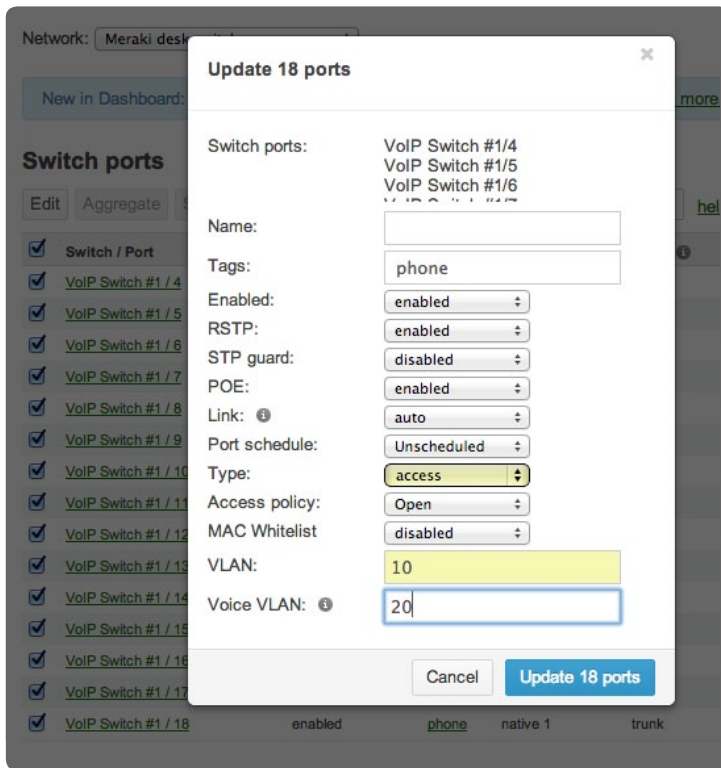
Network: Meraki desk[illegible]

New in Dashboard: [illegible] more

Switch ports

Edit Aggregate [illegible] hel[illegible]

| Switch / Port | | | | |
|---|---|---|---|---|
| VoIP Switch #1 / 4 | | | | |
| VoIP Switch #1 / 5 | | | | |
| VoIP Switch #1 / 6 | | | | |
| VoIP Switch #1 / 7 | | | | |
| VoIP Switch #1 / 8 | | | | |
| VoIP Switch #1 / 9 | | | | |
| VoIP Switch #1 / 10 | | | | |
| VoIP Switch #1 / 11 | | | | |
| VoIP Switch #1 / 12 | | | | |
| VoIP Switch #1 / 13 | | | | |
| VoIP Switch #1 / 14 | | | | |
| VoIP Switch #1 / 15 | | | | |
| VoIP Switch #1 / 16 | | | | |
| VoIP Switch #1 / 17 | | | | |
| VoIP Switch #1 / 18 | enabled | phone | native 1 | trunk |

Update 18 ports

×

Switch ports: VoIP Switch #1/4
VoIP Switch #1/5
VoIP Switch #1/6
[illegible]

Name:

Tags: phone

Enabled: enabled

RSTP: enabled

STP guard: disabled

POE: enabled

Link: auto

Port schedule: Unscheduled

Type: access

Access policy: Open

MAC Whitelist disabled

VLAN: 10

Voice VLAN: 20

Cancel Update 18 ports